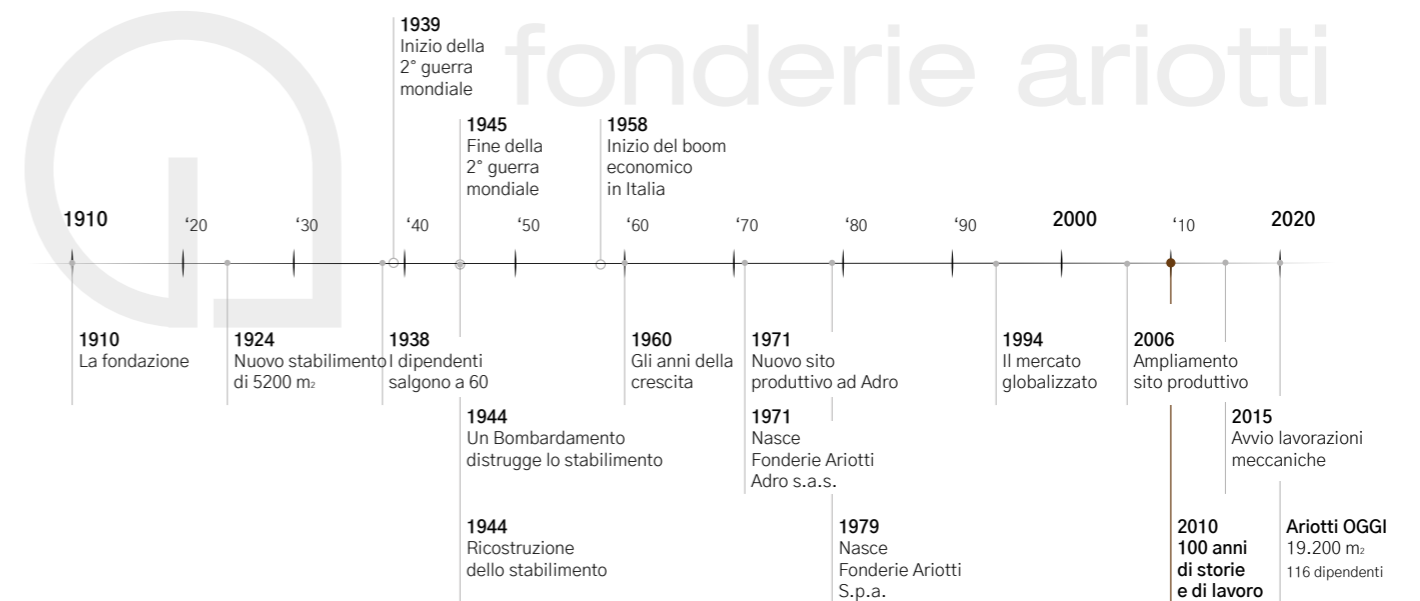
fonderie ariotti

1939
Inizio della 2° guerra mondiale

1945
Fine della 2° guerra mondiale

1958
Inizio del boom economico in Italia

1910 ‘20 ‘30 ‘40 ‘50 ‘60 ‘70 ‘80 ‘90 2000 ‘10 2020

1910
La fondazione

1924
Nuovo stabilimento di 5200 $m_2$

1938
I dipendenti salgono a 60

1944
Un Bombardamento distrugge lo stabilimento

1944
Ricostruzione dello stabilimento

1960
Gli anni della crescita

1971
Nuovo sito produttivo ad Adro

1971
Nasce Fonderie Ariotti Adro s.a.s.

1979
Nasce Fonderie Ariotti S.p.a.

1994
Il mercato globalizzato

2006
Ampliamento sito produttivo

2010
100 anni di storie e di lavoro

2015
Avvio lavorazioni meccaniche

Ariotti OGGI
19.200 $m_2$
116 dipendenti